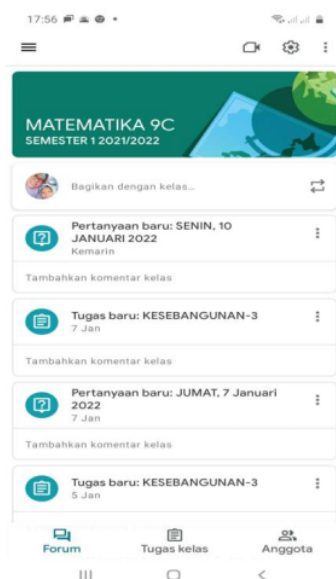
17:56

MATEMATIKA 9C
SEMESTER 1 2021/2022

Bagikan dengan kelas...

Pertanyaan baru: SENIN, 10 JANUARI 2022
Kemarin

Tambahkan komentar kelas

Tugas baru: KESEBANGUNAN-3
7 Jan

Tambahkan komentar kelas

Pertanyaan baru: JUMAT, 7 Januari 2022
7 Jan

Tambahkan komentar kelas

Tugas baru: KESEBANGUNAN-3
5 Jan

Forum
Tugas kelas
Anggota